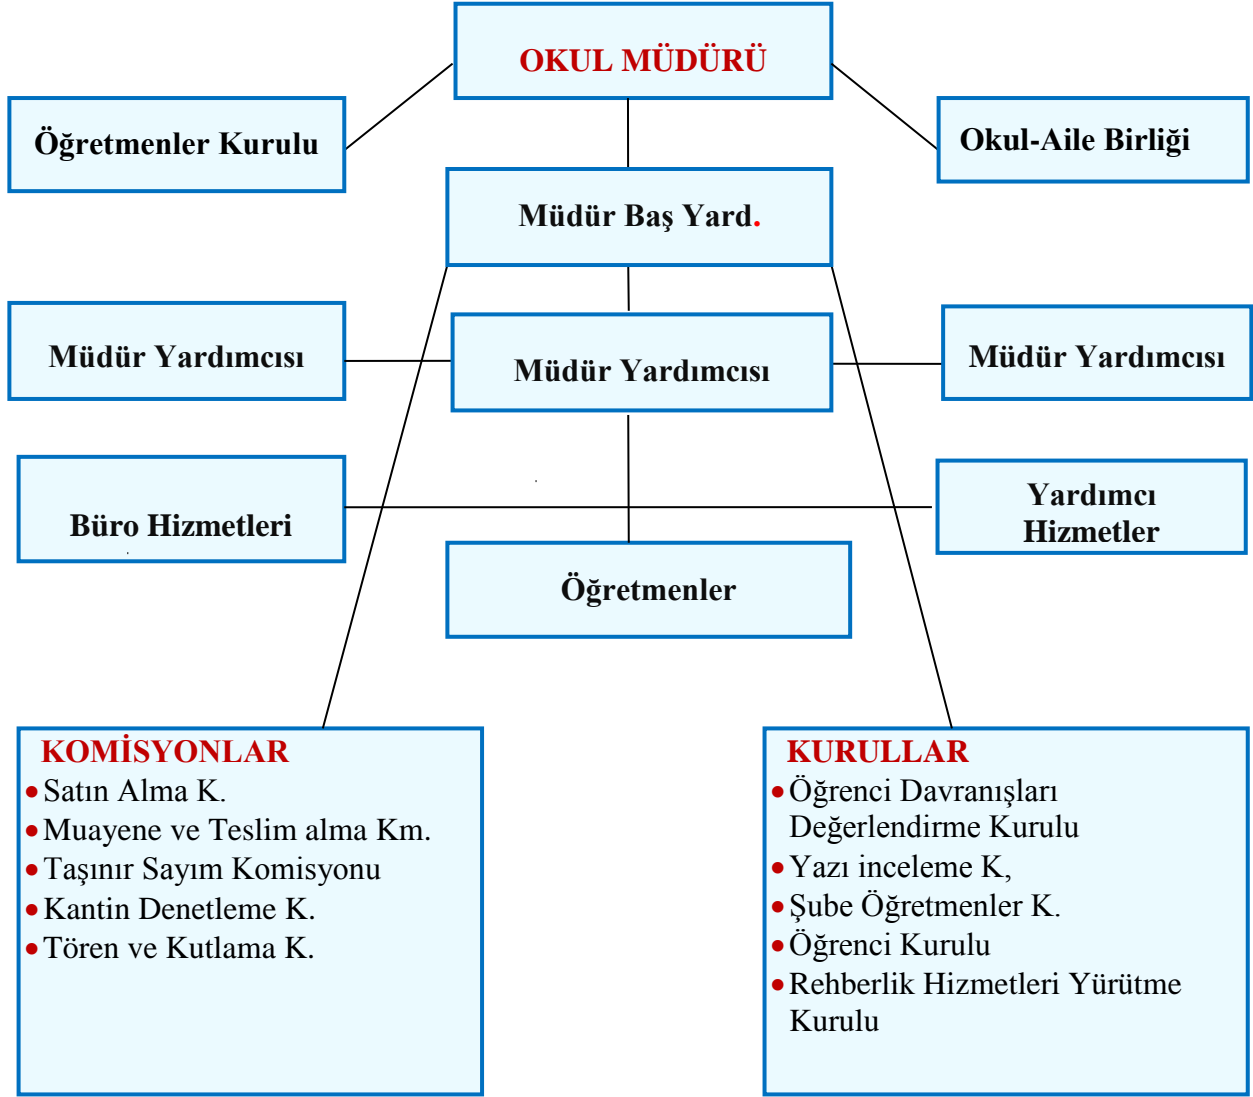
OKUL MÜDÜRÜ

Öğretmenler Kurulu

Okul-Aile Birliği

Müdür Baş Yard.

Müdür Yardımcısı

Müdür Yardımcısı

Müdür Yardımcısı

Büro Hizmetleri

Yardımcı Hizmetler

Öğretmenler

KOMİSYONLAR
• Satın Alma K.
• Muayene ve Teslim alma Km.
• Taşınır Sayım Komisyonu
• Kantin Denetleme K.
• Tören ve Kutlama K.

KURULLAR
• Öğrenci Davranışları Değerlendirme Kurulu
• Yazı inceleme K,
• Şube Öğretmenler K.
• Öğrenci Kurulu
• Rehberlik Hizmetleri Yürütme Kurulu